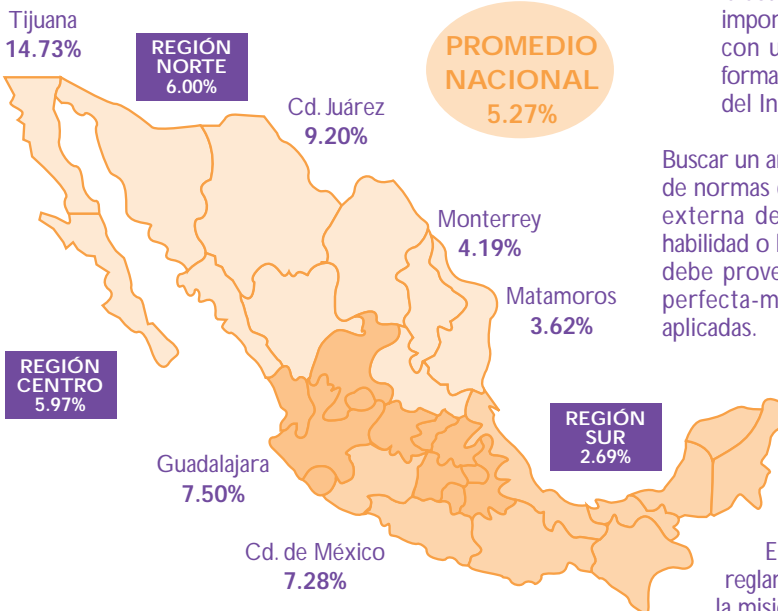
Tijuana
14.73%

REGIÓN NORTE
6.00%

PROMEDIO NACIONAL
5.27%

Cd. Juárez
9.20%

Monterrey
4.19%

Matamoros
3.62%

REGIÓN CENTRO
5.97%

REGIÓN SUR
2.69%

Guadalajara
7.50%

Cd. de México
7.28%

impor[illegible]
con u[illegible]
forma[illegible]
del In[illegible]

Buscar un a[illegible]
de normas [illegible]
externa de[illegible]
habilidad o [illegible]
debe prove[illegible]
perfecta-m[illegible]
aplicadas.

E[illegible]
reglar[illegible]
la misi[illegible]